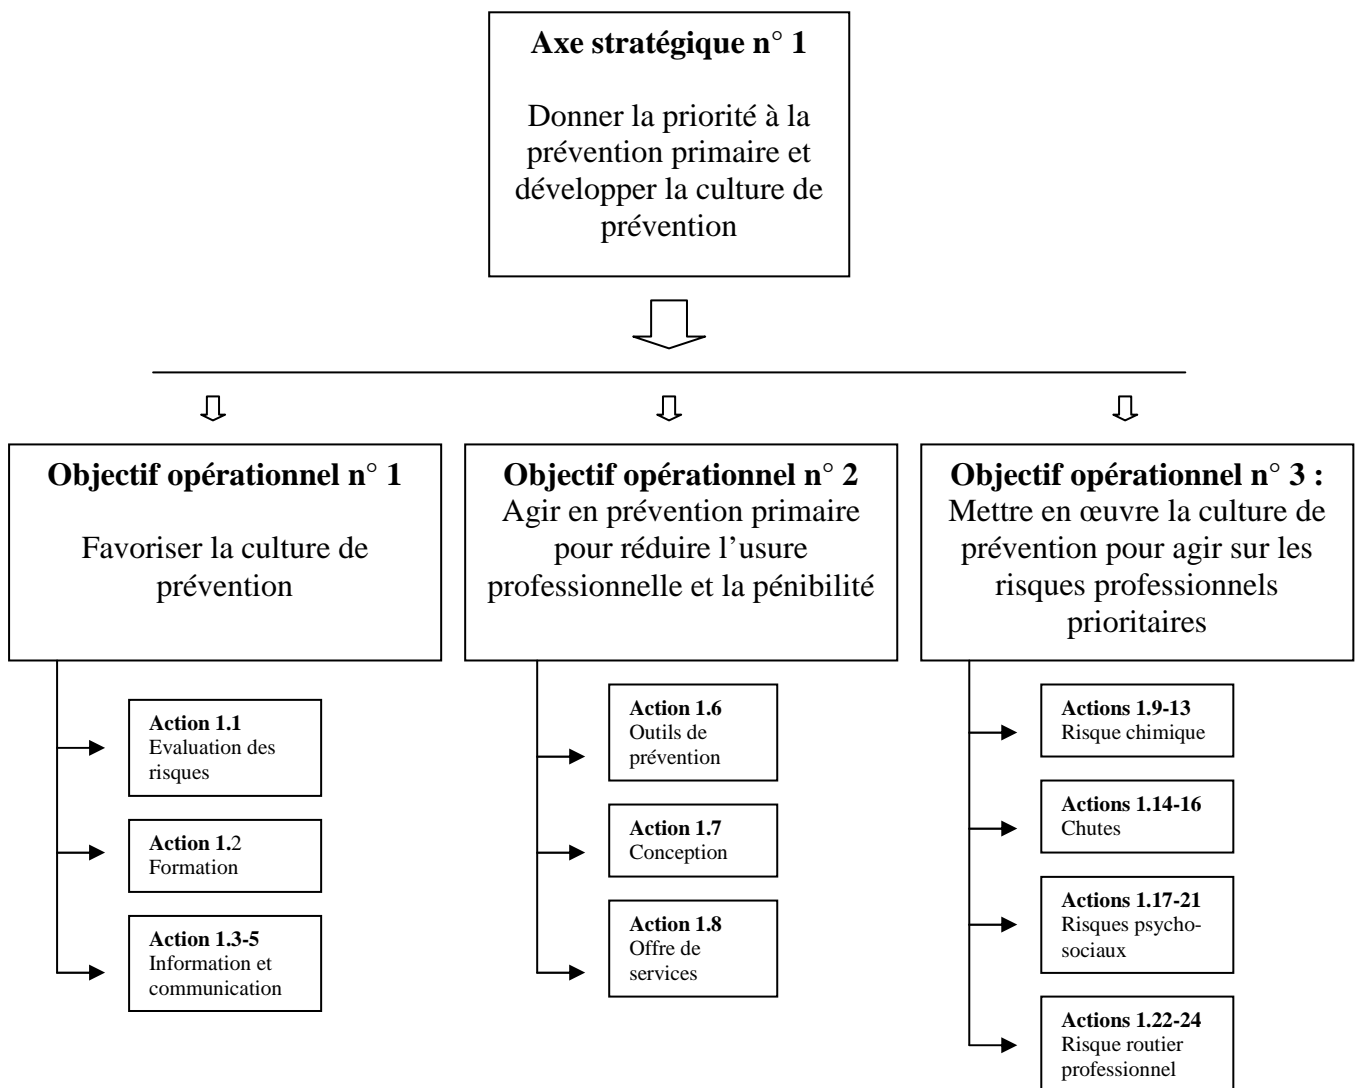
**Axe stratégique n° 1**

Donner la priorité à la prévention primaire et développer la culture de prévention

**Objectif opérationnel n° 1**

Favoriser la culture de prévention

**Action 1.1**
Evaluation des risques

**Action 1.**2
Formation

**Action 1.3-5**
Information et communication

**Objectif opérationnel n° 2**
Agir en prévention primaire pour réduire l'usure professionnelle et la pénibilité

**Action 1.6**
Outils de prévention

**Action 1.7**
Conception

**Action 1.8**
Offre de services

**Objectif opérationnel n° 3 :**
Mettre en œuvre la culture de prévention pour agir sur les risques professionnels prioritaires

**Actions 1.9-13**
Risque chimique

**Actions 1.14-16**
Chutes

**Actions 1.17-21**
Risques psychosociaux

**Actions 1.22-24**
Risque routier professionnel